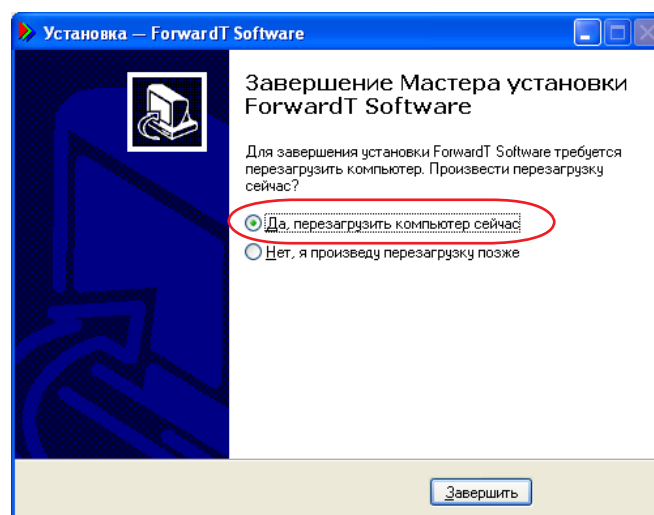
Установка — ForwardT Software

Завершение Мастера установки ForwardT Software

Для завершения установки ForwardT Software требуется перезагрузить компьютер. Произвести перезагрузку сейчас?

Да, перезагрузить компьютер сейчас

Нет, я произведу перезагрузку позже

Завершить